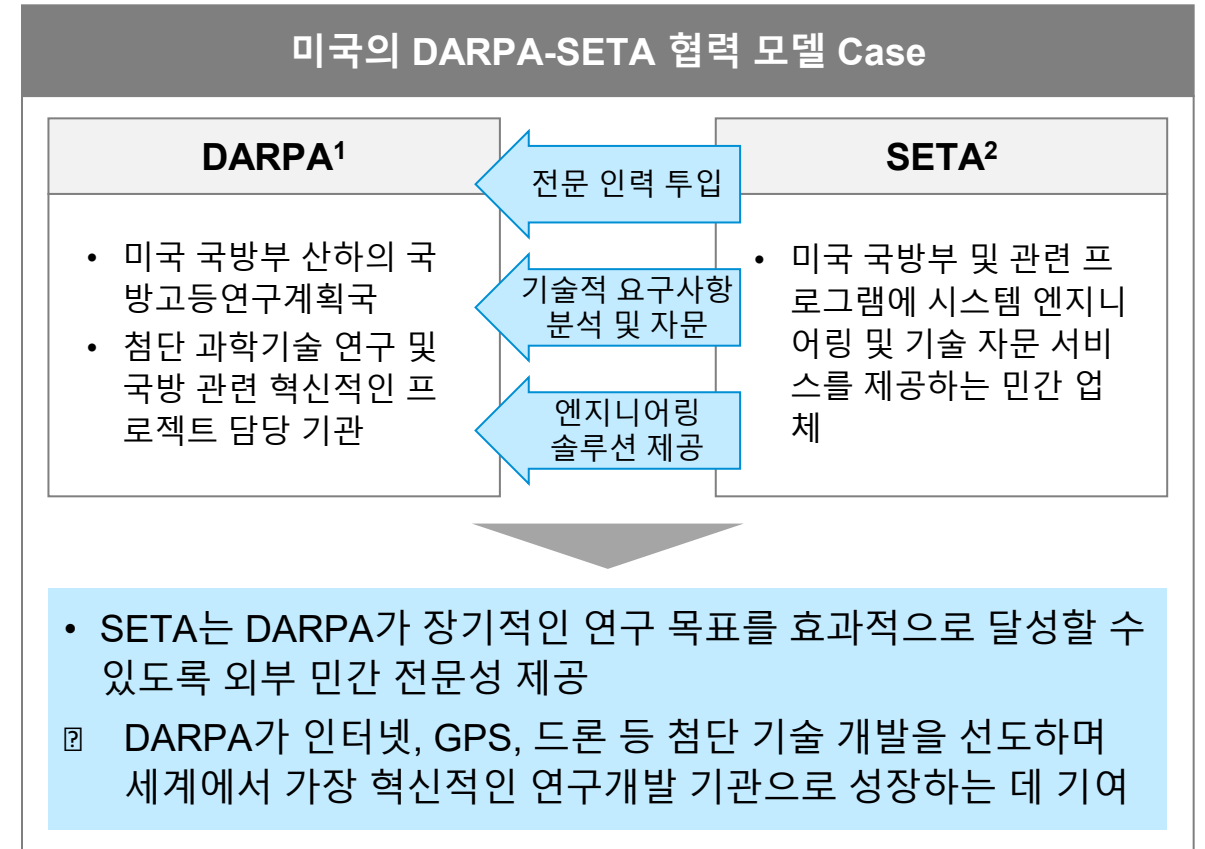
미국의 DARPA-SETA 협력 모델 Case

DARPA$^1$

• 미국 국방부 산하의 국방고등연구계획국
• 첨단 과학기술 연구 및 국방 관련 혁신적인 프로젝트 담당 기관

전문 인력 투입

기술적 요구사항 분석 및 자문

엔지니어링 솔루션 제공

SETA$^2$

• 미국 국방부 및 관련 프로그램에 시스템 엔지니어링 및 기술 자문 서비스를 제공하는 민간 업체

• SETA는 DARPA가 장기적인 연구 목표를 효과적으로 달성할 수 있도록 외부 민간 전문성 제공
⍰ DARPA가 인터넷, GPS, 드론 등 첨단 기술 개발을 선도하며 세계에서 가장 혁신적인 연구개발 기관으로 성장하는 데 기여